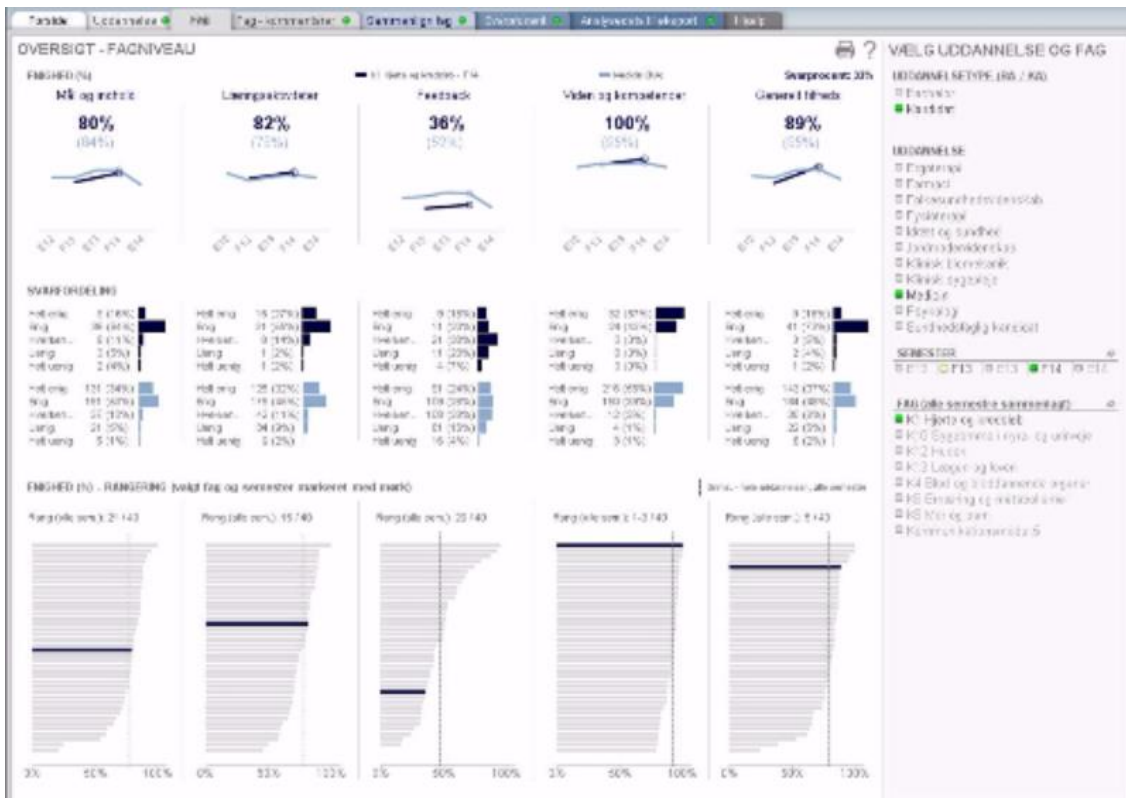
Forside | Uddannelse | Fag | Fag - kommentarer | Sammenlign fag | Dokument | Analyseværktøj | Hjælp

OVERSIGT - FAGNIVEAU

ENIGHED (%)

Svarprocent: 30%

Mål og indhold
80%
(84%)

Læringsaktiviteter
82%
(73%)

Feedback
36%
(52%)

Viden og kompetencer
100%
(95%)

Generel tilfreds
89%
(85%)

SVARFORDELING

| | | | | |
|---|---|---|---|---|
| Helt enig | Helt enig | Helt enig | Helt enig | Helt enig |
| Enig | Enig | Enig | Enig | Enig |
| Hverken... | Hverken... | Hverken... | Hverken... | Hverken... |
| Uenig | Uenig | Uenig | Uenig | Uenig |
| Helt uenig | Helt uenig | Helt uenig | Helt uenig | Helt uenig |

ENIGHED (%) - RANGERING (valgt fag og semester markeret med mørk)

Rang (alle sem.): 21/143
Rang (alle sem.): 15/143
Rang (alle sem.): 28/143
Rang (alle sem.): 1-3/143
Rang (alle sem.): 3/143

0% 50% 100%
0% 50% 100%
0% 50% 100%
0% 50% 100%
0% 50% 100%

VÆLG UDDANNELSE OG FAG

UDDANNELSETYPE (BA / KA)
Bachelor
Kandidat

UDDANNELSE
Ergoterapi
Farmaci
Folkesundhedsvidenskab
Fysioterapi
Idræt og sundhed
Jordemodervidenskab
Klinisk biomekanik
Klinisk sygepleje
Medicin
Psykologi
Sundhedsfaglig kandidat

SEMESTER
E13 F13 E13 F14 E14

FAG (alle semestre sammenlagt)
K1 Hjerte og kredsløb
K10 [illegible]
K12 Hoved
K13 Lægen og loven
K4 Blod og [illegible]
K5 Ernæring og metabolisme
K6 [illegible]
Kommunikationsmodul 5